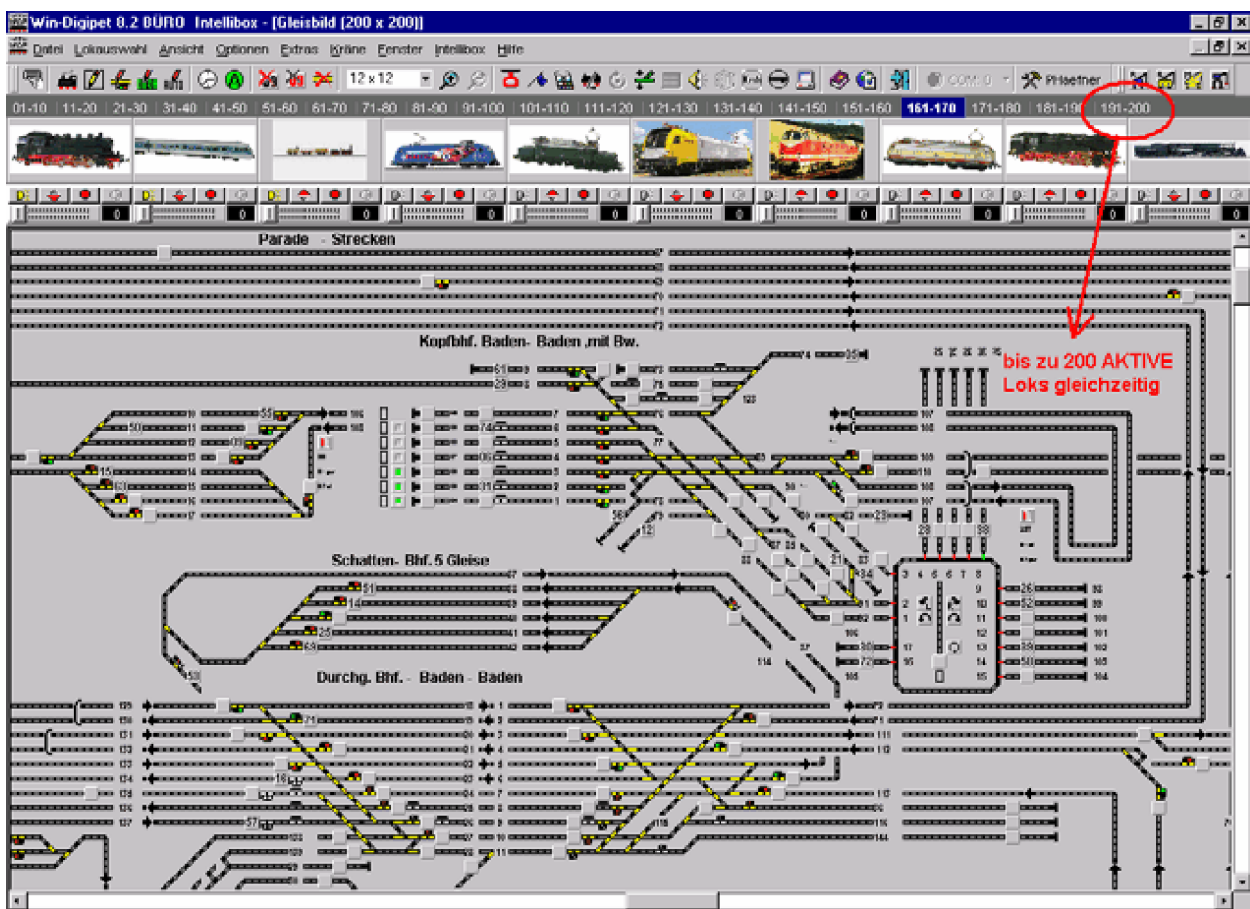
Win-Digipet 8.2 BÜRO Intellibox - [Gleisbild (200 x 200)]

Datei Lokauswahl Ansicht Optionen Extras Kräne Fenster Intellibox Hilfe

12 x 12

COM 1

Prüfsetner

01-10 11-20 21-30 31-40 41-50 51-60 61-70 71-80 81-90 91-100 101-110 111-120 121-130 131-140 141-150 151-160 161-170 171-180 181-190 191-200

0 0 0 0 0 0 0 0 0 0

Parade - Strecken

Kopfbhf. Baden- Baden ,mit Bw.

bis zu 200 AKTIVE Loks gleichzeitig

Schatten- Bhf. 5 Gleise

Durchg. Bhf. - Baden - Baden